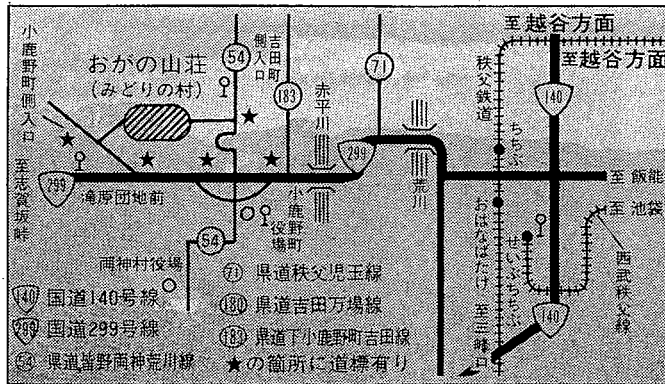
至越谷方面
至越谷方面
小鹿野町側入口 至志賀坂峠
おがの山荘
(みどりの村)
54
倒木入口
吉田町
183
71
赤平川
140
秩父鉄道
ちちぶ
299
299
滝原団地前
小鹿野町役場
荒川
至 飯能
至 池袋
おはなばたけ
せいぶちちぶ
西武秩父線
至三峰口
54
両神村役場
140
140 国道140号線
299 国道299号線
54 県道皆野両神荒川線
71 県道秩父児玉線
180 県道吉田万場線
183 県道下小鹿野町吉田線
★の箇所に道標有り